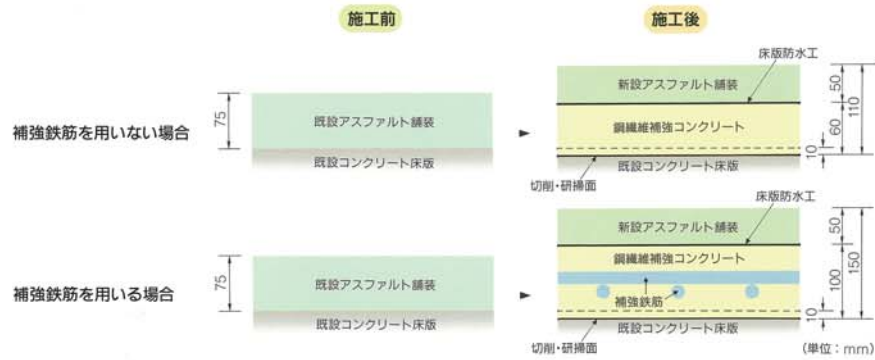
施工前

施工後

補強鉄筋を用いない場合

75

既設アスファルト舗装

既設コンクリート床版

床版防水工

新設アスファルト舗装

鋼繊維補強コンクリート

既設コンクリート床版

切削・研掃面

50

60

10

110

補強鉄筋を用いる場合

75

既設アスファルト舗装

既設コンクリート床版

床版防水工

新設アスファルト舗装

鋼繊維補強コンクリート

補強鉄筋

既設コンクリート床版

切削・研掃面

50

100

10

150

（単位：mm）